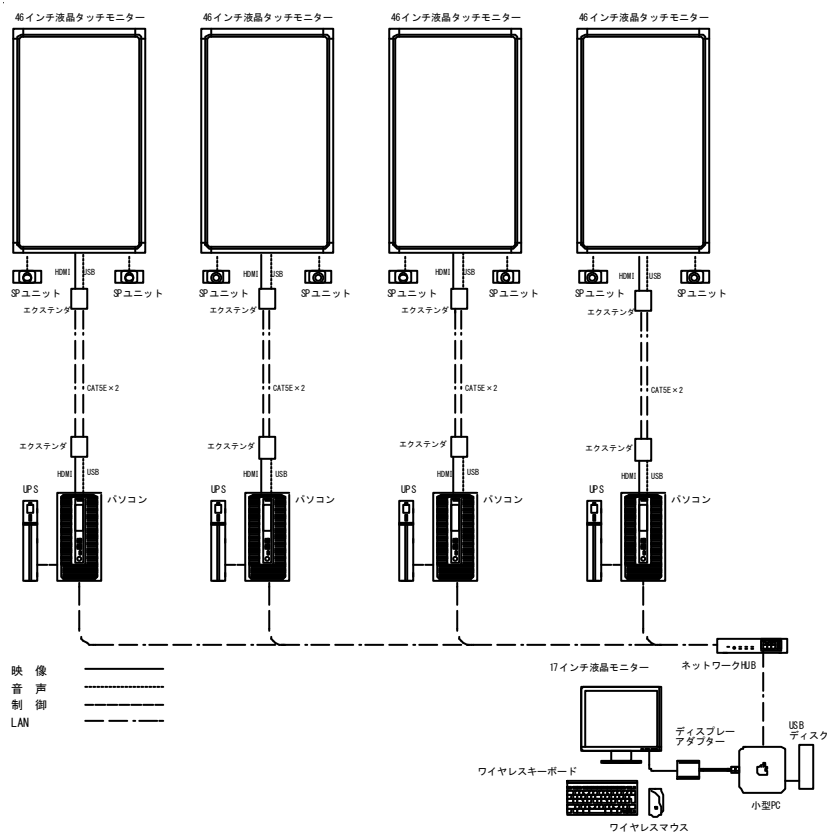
46インチ液晶タッチモニター
46インチ液晶タッチモニター
46インチ液晶タッチモニター
46インチ液晶タッチモニター

HDMI USB
SPユニット SPユニット
エクステンダ
CAT5E×2
エクステンダ
HDMI USB
UPS パソコン

HDMI USB
SPユニット SPユニット
エクステンダ
CAT5E×2
エクステンダ
HDMI USB
UPS パソコン

HDMI USB
SPユニット SPユニット
エクステンダ
CAT5E×2
エクステンダ
HDMI USB
UPS パソコン

HDMI USB
SPユニット SPユニット
エクステンダ
CAT5E×2
エクステンダ
HDMI USB
UPS パソコン

映像
音声
制御
LAN

ネットワークHUB
17インチ液晶モニター
ディスプレー アダプター
USB ディスク
ワイヤレスキーボード
小型PC
ワイヤレスマウス